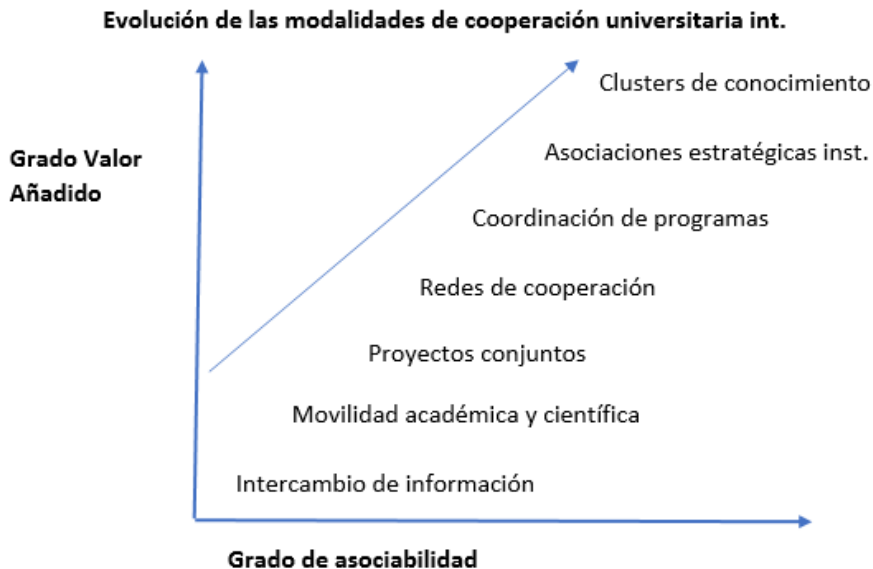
Evolución de las modalidades de cooperación universitaria int.

Grado Valor Añadido

Clusters de conocimiento

Asociaciones estratégicas inst.

Coordinación de programas

Redes de cooperación

Proyectos conjuntos

Movilidad académica y científica

Intercambio de información

Grado de asociabilidad